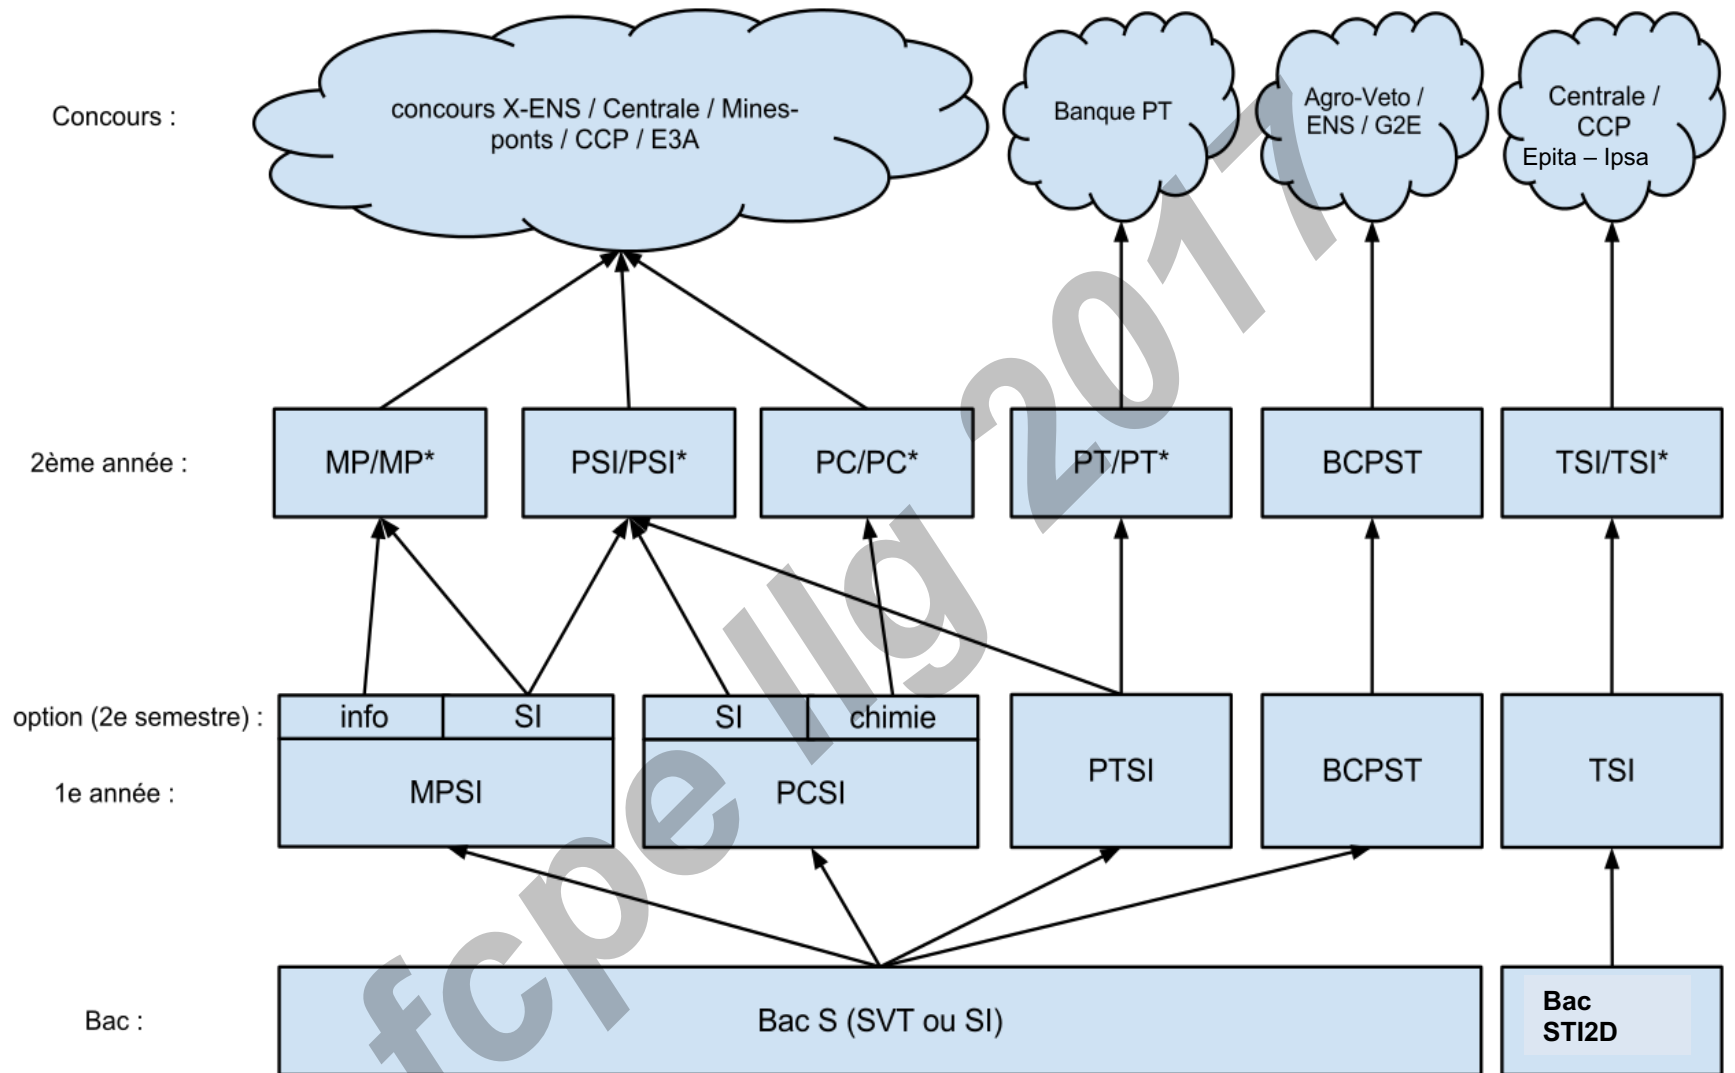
Concours :

concours X-ENS / Centrale / Mines-ponts / CCP / E3A

Banque PT

Agro-Veto / ENS / G2E

Centrale / CCP
Epita – Ipsa

2ème année :

MP/MP*

PSI/PSI*

PC/PC*

PT/PT*

BCPST

TSI/TSI*

option (2e semestre) :

info

SI

SI

chimie

1e année :

MPSI

PCSI

PTSI

BCPST

TSI

Bac :

Bac S (SVT ou SI)

Bac STI2D

fcpe llg 2017